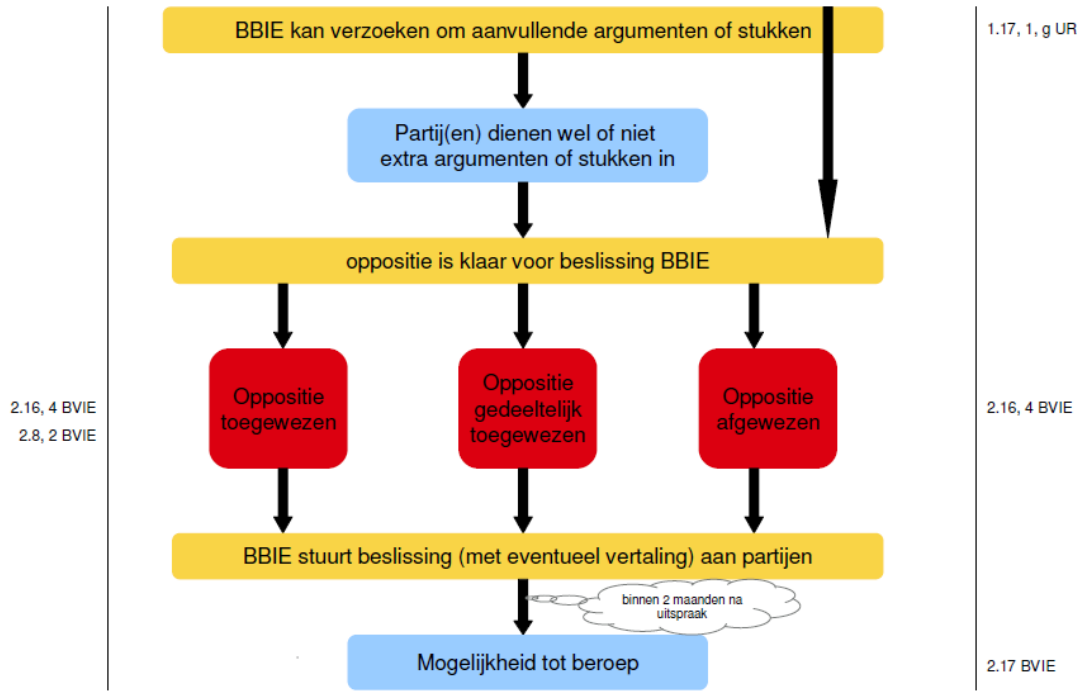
BBIE kan verzoeken om aanvullende argumenten of stukken

1.17, 1, g UR

Partij(en) dienen wel of niet extra argumenten of stukken in

oppositie is klaar voor beslissing BBIE

2.16, 4 BVIE
2.8, 2 BVIE

Oppositie toegewezen

Oppositie gedeeltelijk toegewezen

Oppositie afgewezen

2.16, 4 BVIE

BBIE stuurt beslissing (met eventueel vertaling) aan partijen

binnen 2 maanden na uitspraak

Mogelijkheid tot beroep

2.17 BVIE